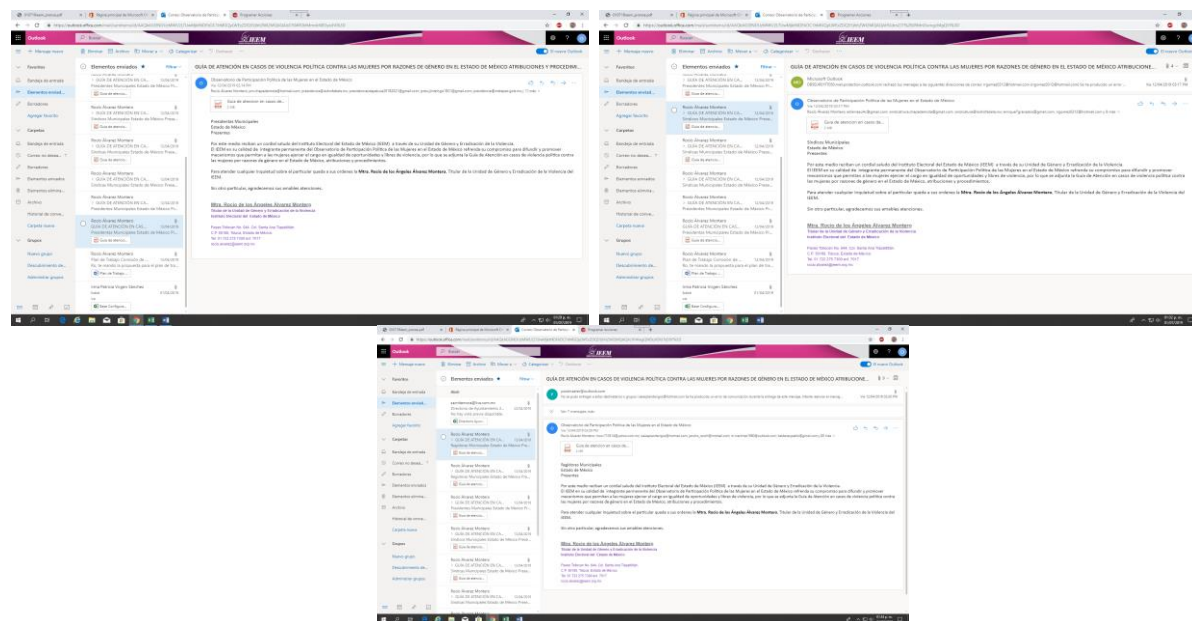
Outlook

IEEM

Elementos enviados

GUÍA DE ATENCIÓN EN CASOS DE VIOLENCIA POLÍTICA CONTRA LAS MUJERES POR RAZONES DE GÉNERO EN EL ESTADO DE MÉXICO ATRIBUCIONES Y PROCEDIMI...

Observatorio de Participación Política de las Mujeres en el Estado de México

Guía de atención en casos de...

Presidentes Municipales
Estado de México
Presentes

Por este medio reciban un cordial saludo del Instituto Electoral del Estado de México (IEEM), a través de su Unidad de Género y Erradicación de la Violencia.
El IEEM en su calidad de integrante permanente del Observatorio de Participación Política de las Mujeres en el Estado de México refrenda su compromiso para difundir y promover mecanismos que permitan a las mujeres ejercer el cargo en igualdad de oportunidades y libres de violencia, por lo que se adjunta la Guía de Atención en casos de violencia política contra las mujeres por razones de género en el Estado de México, atribuciones y procedimientos.

Para atender cualquier inquietud sobre el particular quedo a sus órdenes la Mtra. Rocío de los Ángeles Álvarez Montero, Titular de la Unidad de Género y Erradicación de la Violencia del IEEM.

Sin otro particular, agradecemos sus amables atenciones.

Mtra. Rocío de los Ángeles Álvarez Montero
Titular de la Unidad de Género y Erradicación de la Violencia
Instituto Electoral del Estado de México

GUÍA DE ATENCIÓN EN CASOS DE VIOLENCIA POLÍTICA CONTRA LAS MUJERES POR RAZONES DE GÉNERO EN EL ESTADO DE MÉXICO ATRIBUCIONE...

Microsoft Outlook

Síndicos Municipales
Estado de México
Presentes

Por este medio reciban un cordial saludo del Instituto Electoral del Estado de México (IEEM), a través de su Unidad de Género y Erradicación de la Violencia.

Para atender cualquier inquietud sobre el particular quedo a sus órdenes la Mtra. Rocío de los Ángeles Álvarez Montero, Titular de la Unidad de Género y Erradicación de la Violencia del IEEM.

Sin otro particular, agradecemos sus amables atenciones.

Mtra. Rocío de los Ángeles Álvarez Montero

GUÍA DE ATENCIÓN EN CASOS DE VIOLENCIA POLÍTICA CONTRA LAS MUJERES POR RAZONES DE GÉNERO EN EL ESTADO DE MÉXICO ATRIBUCIONE...

Regidores Municipales
Estado de México
Presentes

Por este medio reciban un cordial saludo del Instituto Electoral del Estado de México (IEEM), a través de su Unidad de Género y Erradicación de la Violencia.

Para atender cualquier inquietud sobre el particular quedo a sus órdenes la Mtra. Rocío de los Ángeles Álvarez Montero, Titular de la Unidad de Género y Erradicación de la Violencia del IEEM.

Sin otro particular, agradecemos sus amables atenciones.

Mtra. Rocío de los Ángeles Álvarez Montero